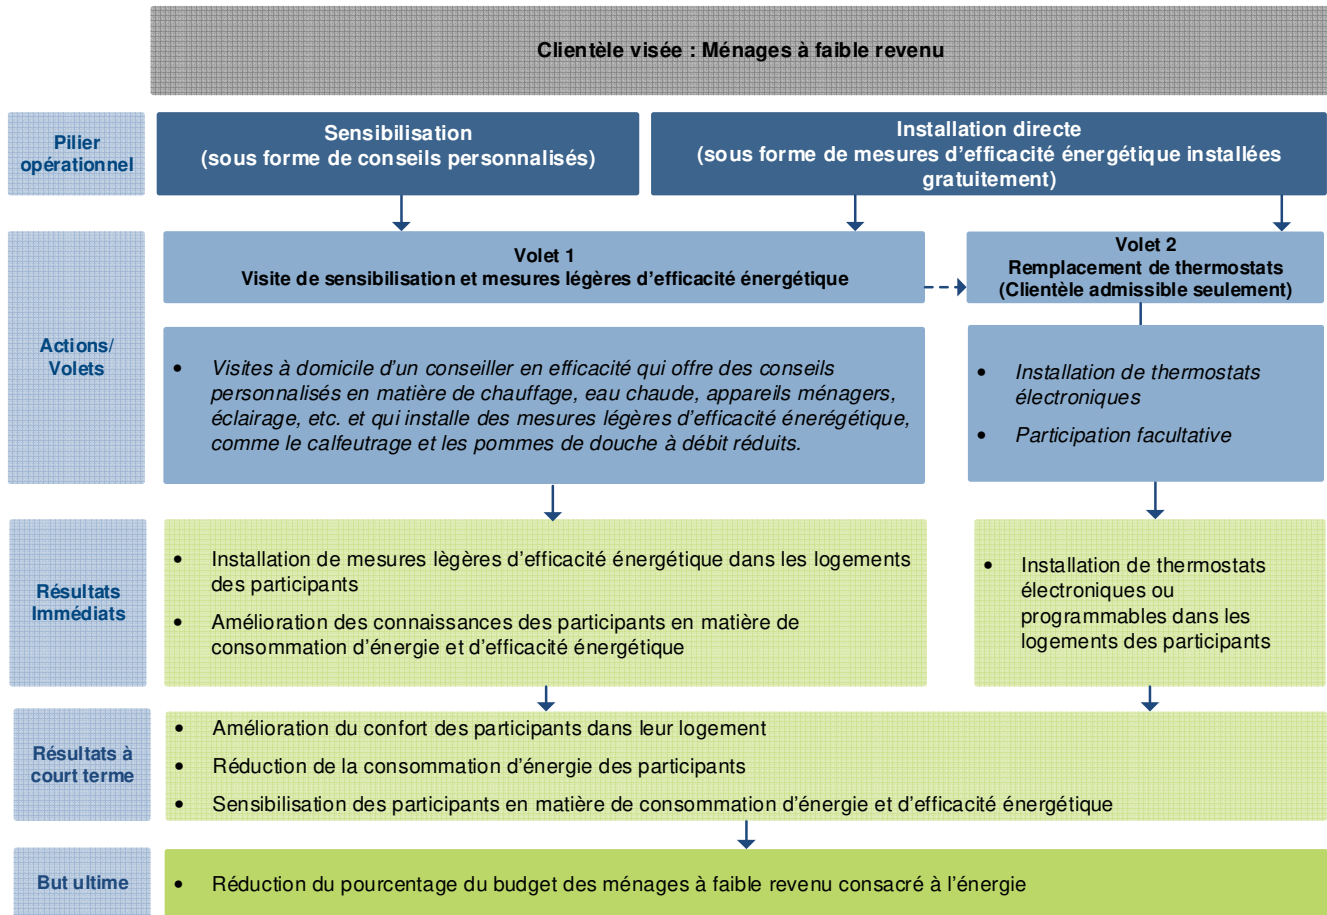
Clientèle visée : Ménages à faible revenu

Pilier opérationnel

Sensibilisation
(sous forme de conseils personnalisés)

Installation directe
(sous forme de mesures d'efficacité énergétique installées gratuitement)

Actions/ Volets

Volet 1
Visite de sensibilisation et mesures légères d'efficacité énergétique

Volet 2
Remplacement de thermostats
(Clientèle admissible seulement)

• Visites à domicile d'un conseiller en efficacité qui offre des conseils personnalisés en matière de chauffage, eau chaude, appareils ménagers, éclairage, etc. et qui installe des mesures légères d'efficacité énerégétique, comme le calfeutrage et les pommes de douche à débit réduits.

• Installation de thermostats électroniques

• Participation facultative

Résultats Immédiats

• Installation de mesures légères d'efficacité énergétique dans les logements des participants

• Amélioration des connaissances des participants en matière de consommation d'énergie et d'efficacité énergétique

• Installation de thermostats électroniques ou programmables dans les logements des participants

Résultats à court terme

• Amélioration du confort des participants dans leur logement

• Réduction de la consommation d'énergie des participants

• Sensibilisation des participants en matière de consommation d'énergie et d'efficacité énergétique

But ultime

• Réduction du pourcentage du budget des ménages à faible revenu consacré à l'énergie